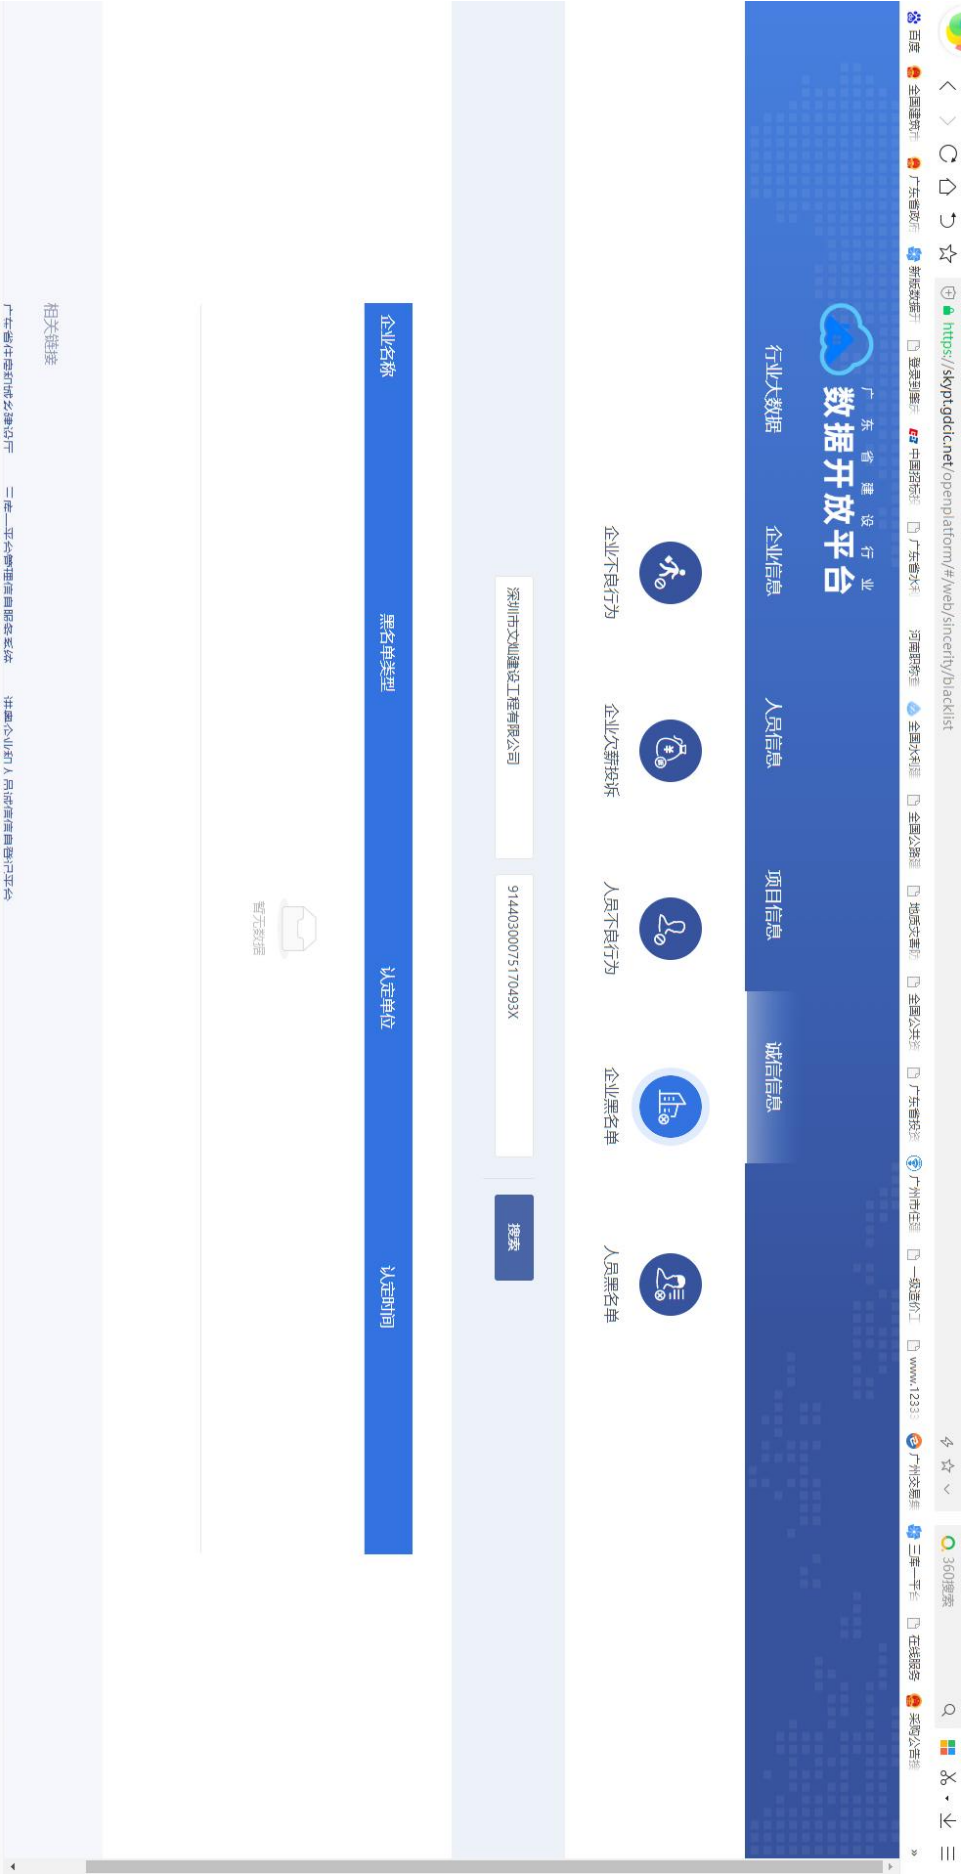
https://skypt.gdcic.net/openplatform/#/web/sincerity/blacklist

360搜索

百度 全国建筑 广东省政 新版数据 登录到 中国招标 广东省水 河南职称 全国水利 全国公路 地质灾害 全国公共 广东省投 广州市住 一级造价 www.1233 广州交易 三库一平 在线服务 采购公告

广东省建设行业
数据开放平台

行业大数据
企业信息
人员信息
项目信息
诚信信息

企业不良行为
企业欠薪投诉
人员不良行为
企业黑名单
人员黑名单

深圳市文灿建设工程有限公司
91440300075170493X
搜索

| 企业名称 | 黑名单类型 | 认定单位 | 认定时间 |
|---|---|---|---|

暂无数据

相关链接

广东省住房和城乡建设厅
三库一平台管理信息服务系统
建筑企业和人员诚信信息平台